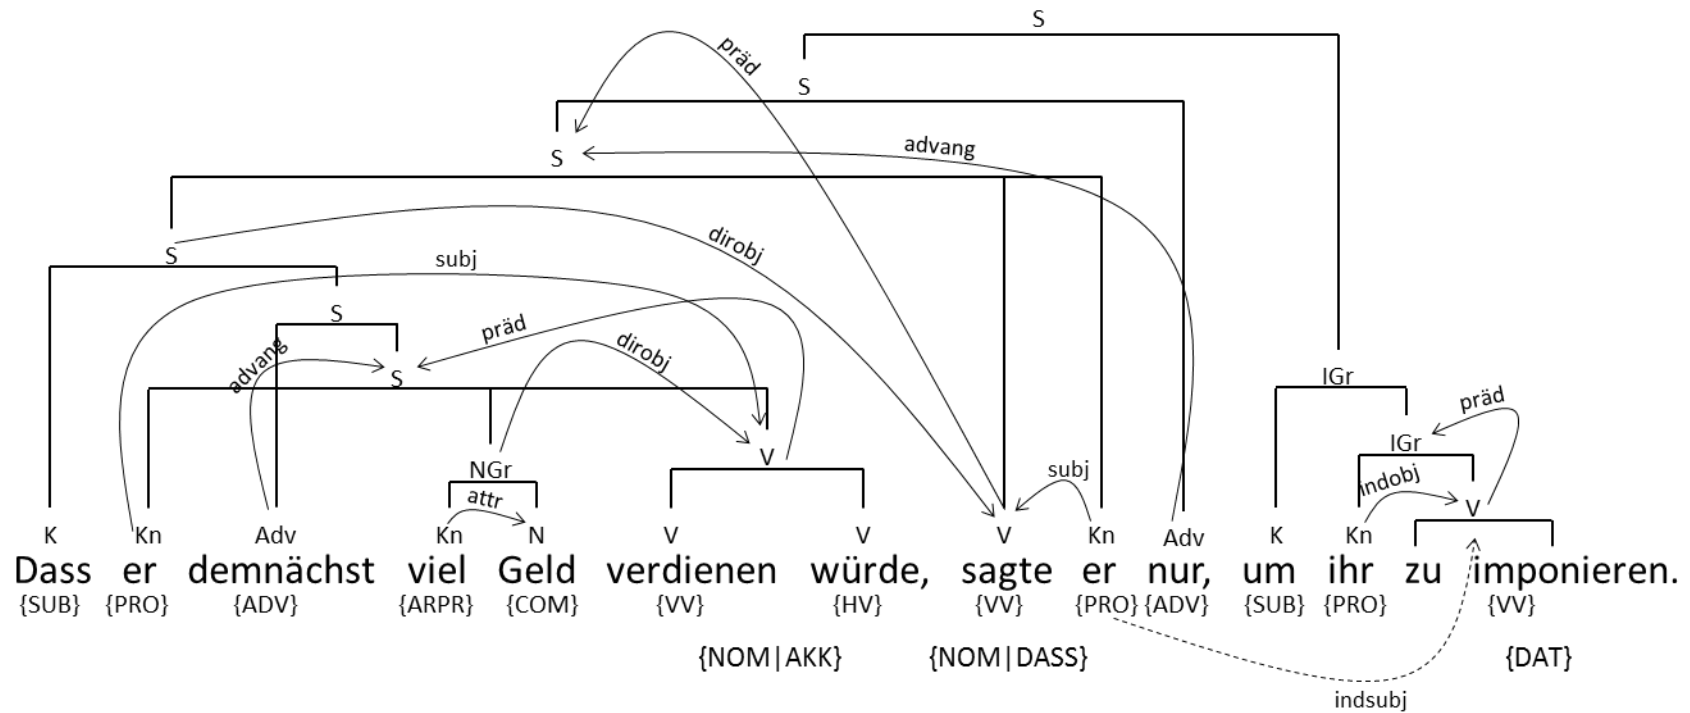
S
präd
S
advang
S
S
dirobj
subj
S
präd
dirobj
advang
S
NGr
V
attr
subj
IGr
präd
IGr
indobj
V
K Kn Adv Kn N V V V Kn Adv K Kn
Dass er demnächst viel Geld verdienen würde, sagte er nur, um ihr zu imponieren.
{SUB} {PRO} {ADV} {ARPR} {COM} {VV} {HV} {VV} {PRO} {ADV} {SUB} {PRO} {VV}
{NOM|AKK} {NOM|DASS} {DAT}
indsubj